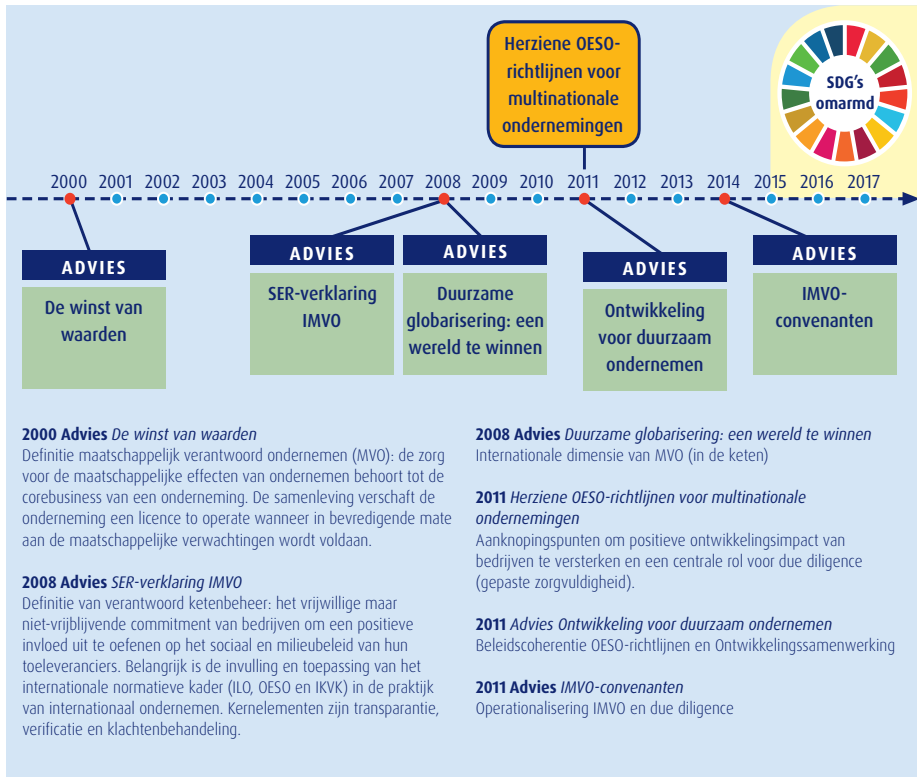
Herziene OESO-richtlijnen voor multinationale ondernemingen

SDG's omarmd

2000 2001 2002 2003 2004 2005 2006 2007 2008 2009 2010 2011 2012 2013 2014 2015 2016 2017

ADVIES
De winst van waarden

ADVIES
SER-verklaring IMVO

ADVIES
Duurzame globarisering: een wereld te winnen

ADVIES
Ontwikkeling voor duurzaam ondernemen

ADVIES
IMVO-convenanten

**2000 Advies** *De winst van waarden*
Definitie maatschappelijk verantwoord ondernemen (MVO): de zorg voor de maatschappelijke effecten van ondernemen behoort tot de corebusiness van een onderneming. De samenleving verschaft de onderneming een licence to operate wanneer in bevredigende mate aan de maatschappelijke verwachtingen wordt voldaan.

**2008 Advies** *SER-verklaring IMVO*
Definitie van verantwoord ketenbeheer: het vrijwillige maar niet-vrijblijvende commitment van bedrijven om een positieve invloed uit te oefenen op het sociaal en milieubeleid van hun toeleveranciers. Belangrijk is de invulling en toepassing van het internationale normatieve kader (ILO, OESO en IKVK) in de praktijk van internationaal ondernemen. Kernelementen zijn transparantie, verificatie en klachtenbehandeling.

**2008 Advies** *Duurzame globarisering: een wereld te winnen*
Internationale dimensie van MVO (in de keten)

**2011** *Herziene OESO-richtlijnen voor multinationale ondernemingen*
Aanknopingspunten om positieve ontwikkelingsimpact van bedrijven te versterken en een centrale rol voor due diligence (gepaste zorgvuldigheid).

**2011** *Advies Ontwikkeling voor duurzaam ondernemen*
Beleidscoherentie OESO-richtlijnen en Ontwikkelingssamenwerking

**2011 Advies** *IMVO-convenanten*
Operationalisering IMVO en due diligence